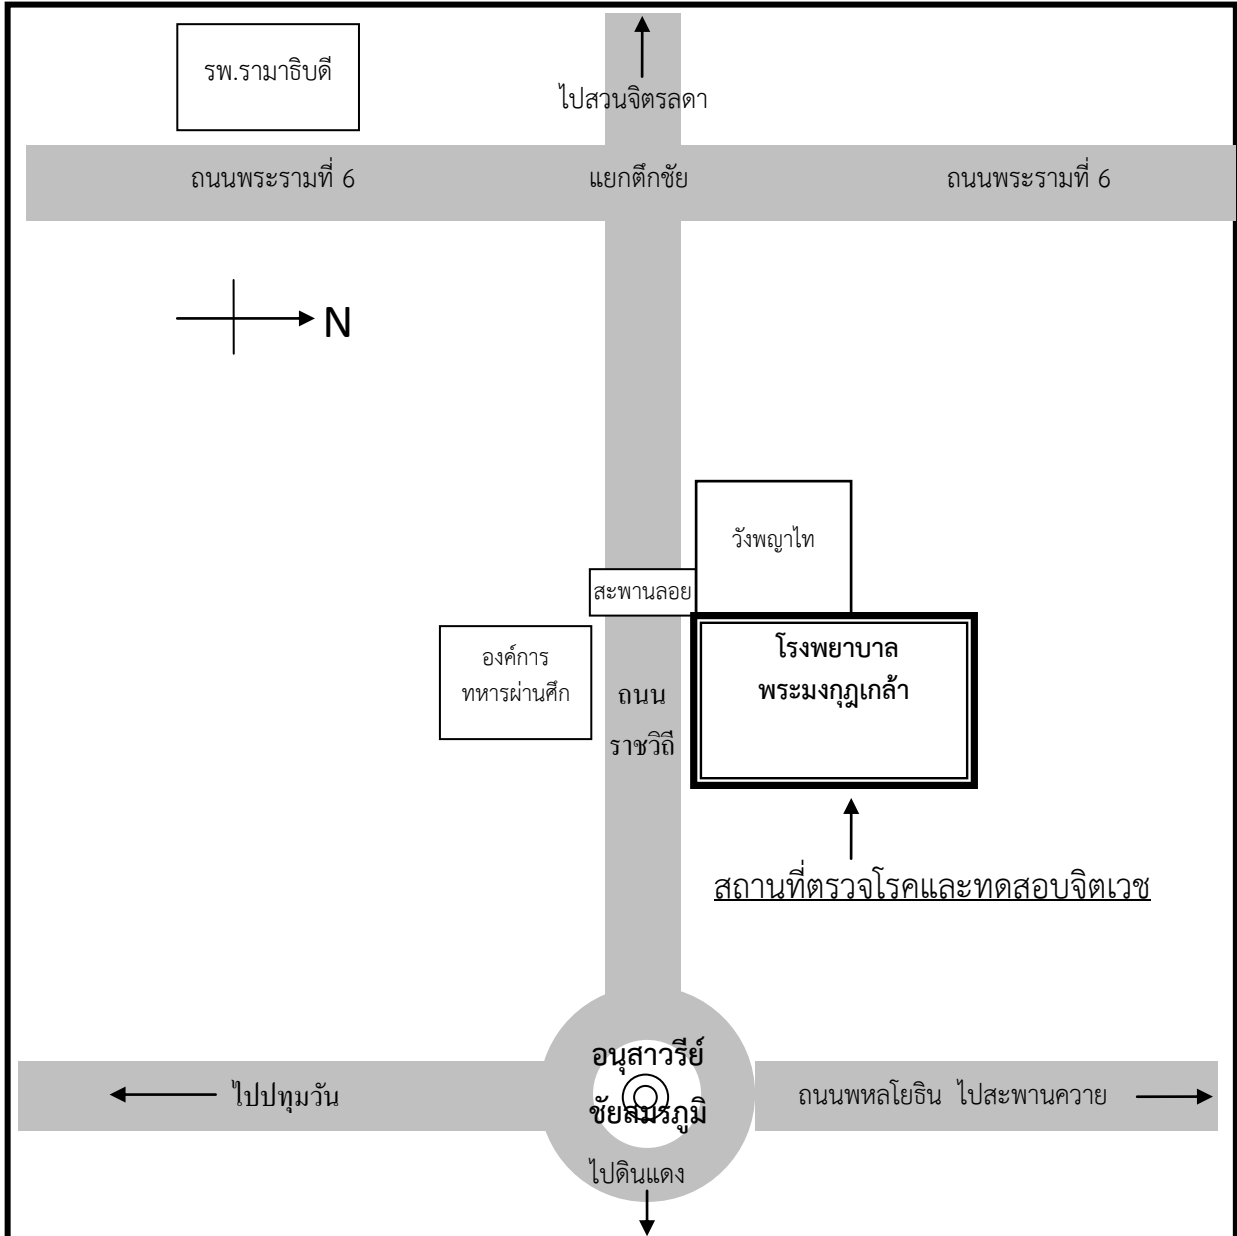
รพ.รามาธิบดี

ไปสวนจิตรลดา

ถนนพระรามที่ 6

แยกตึกชัย

ถนนพระรามที่ 6

N

วังพญาไท

สะพานลอย

องค์การทหารผ่านศึก

ถนน ราชวิถี

โรงพยาบาล พระมงกุฎเกล้า

สถานที่ตรวจโรคและทดสอบจิตเวช

อนุสาวรีย์ ชัยสมรภูมิ

ไปปทุมวัน

ถนนพหลโยธิน ไปสะพานควาย

ไปดินแดง